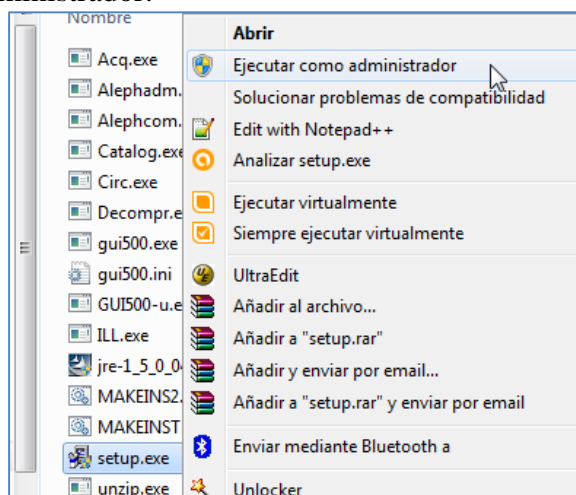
administrador:

Nombre
Acq.exe
Alephadm.
Alephcom.
Catalog.exe
Circ.exe
Decompr.e
gui500.exe
gui500.ini
GUI500-u.e
ILL.exe
jre-1_5_0_0
MAKEINS2.
MAKEINST
setup.exe
unzip.exe

Abrir
Ejecutar como administrador
Solucionar problemas de compatibilidad
Edit with Notepad++
Analizar setup.exe
Ejecutar virtualmente
Siempre ejecutar virtualmente
UltraEdit
Añadir al archivo...
Añadir a "setup.rar"
Añadir y enviar por email...
Añadir a "setup.rar" y enviar por email
Enviar mediante Bluetooth a
Unlocker